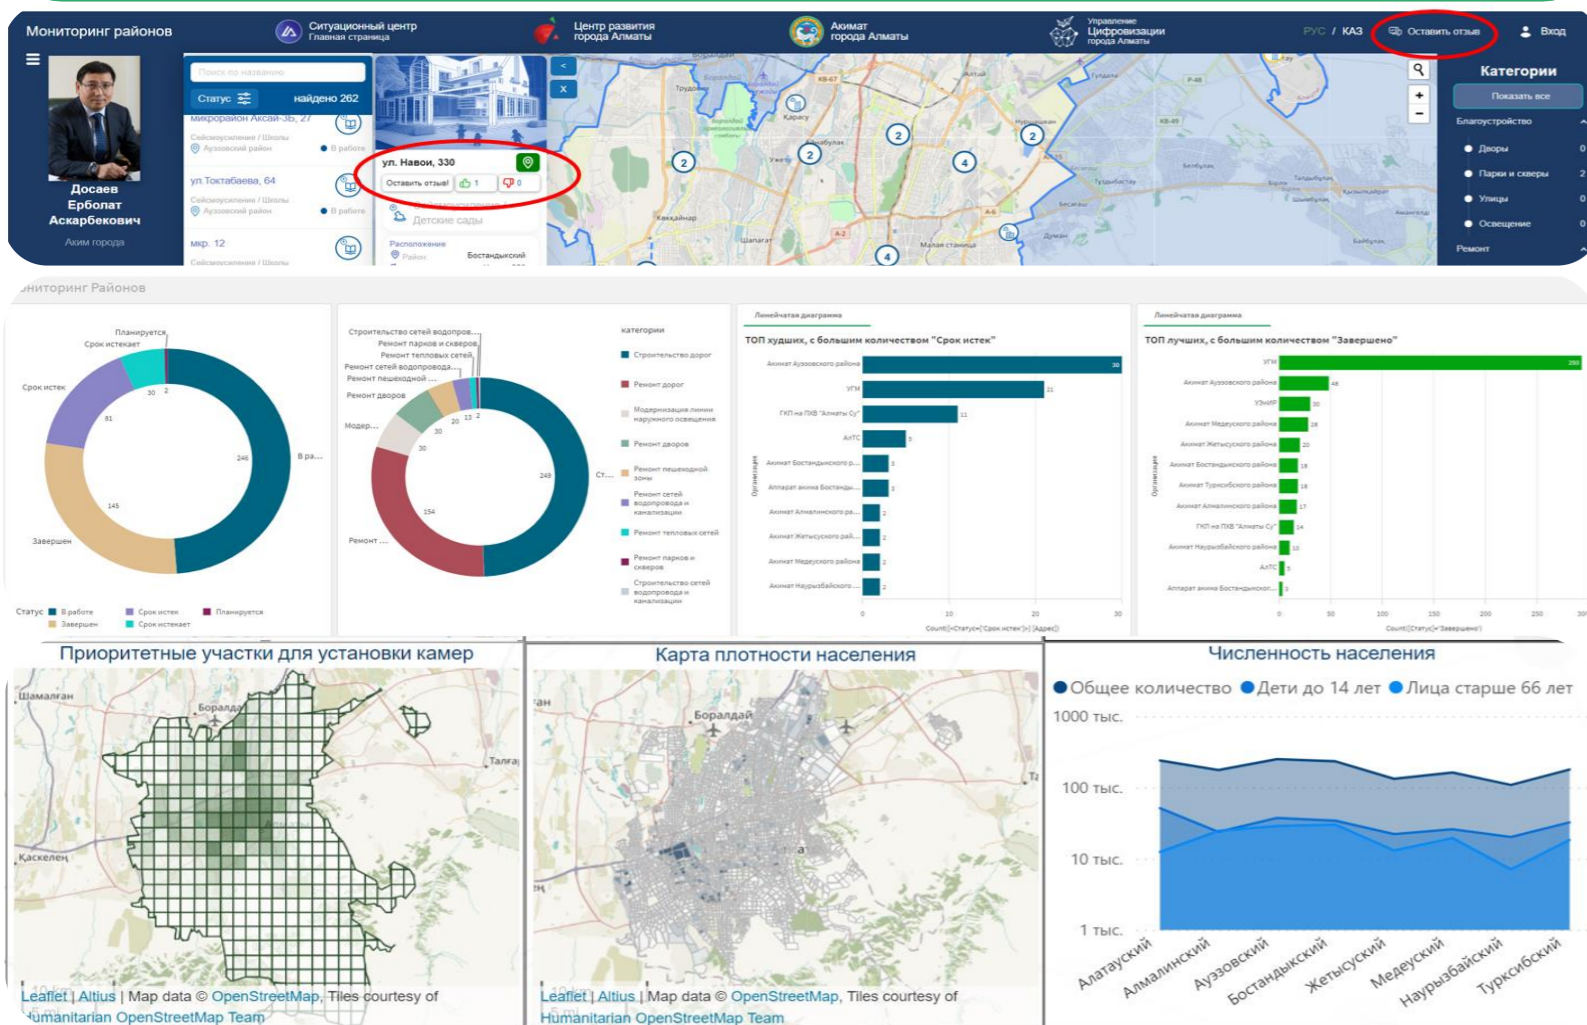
Мониторинг районов
Ситуационный центр
Главная страница
Центр развития города Алматы
Акимат города Алматы
Управление Цифровизации города Алматы
РУС / КАЗ
Оставить отзыв
Вход

Досаев Ерболат Аскарбекович
Аким города

Поиск по названию
Статус
найдено 262
микрорайон Аксай-3Б, 27
Сейсмоусиление / Школы
Ауэзовский район
В работе
ул Тохтабаева, 64
Сейсмоусиление / Школы
Ауэзовский район
В работе
мкр. 12
Сейсмоусиление / Школы

ул. Навои, 330
Оставить отзыв
1
0
Детские сады
Расположение
Район
Бостандыкский

Категории
Показать все
Благоустройство
Дворы
Парки и скверы
Улицы
Освещение
Ремонт

Мониторинг Районов

Планируется
Срок истекает
Срок истек
30
2
81
246
В ра...
145
Завершен
Статус
В работе
Срок истек
Планируется
Завершен
Срок истекает

Строительство сетей водопров...
Ремонт парков и скверов
Ремонт тепловых сетей
Ремонт сетей водопровода...
Ремонт пешеходной...
Ремонт дворов
Модер...
Ремонт
20
13
2
30
30
249
Ст...
154

категории
Строительство дорог
Ремонт дорог
Модернизация линии наружного освещения
Ремонт дворов
Ремонт пешеходной зоны
Ремонт сетей водопровода и канализации
Ремонт тепловых сетей
Ремонт парков и скверов
Строительство сетей водопровода и канализации

Линейчатая диаграмма
ТОП худших, с большим количеством "Срок истек"
Акимат Ауэзовского района 30
УГМ 21
ГКП на ПХВ "Алматы Су" 11
АлТС 5
Акимат Бостандыкского р... 3
Аппарат акима Бостанды... 3
Акимат Алмалинского ра... 2
Акимат Жетысуского рай... 2
Акимат Медеуского района 2
Акимат Наурызбайского... 2
Организация
0 10 20 30
Count([<Статус={'Срок истек'}>] [Адрес])

Линейчатая диаграмма
ТОП лучших, с большим количеством "Завершено"
УГМ 293
Акимат Ауэзовского района 48
УЗиМР 30
Акимат Медеуского района 28
Акимат Жетысуского района 20
Акимат Бостандыкского района 18
Акимат Турксибского района 18
Акимат Алмалинского района 17
ГКП на ПХВ "Алматы Су" 14
Акимат Наурызбайского района 10
АлТС 5
Аппарат акима Бостандыкског... 3
Организация
0 50 100 150 200 250 300
Count([Статус]='Завершено')

Приоритетные участки для установки камер
Шамалган
Боралдай
Талгар
Каскелен
Leaflet | Altius | Map data © OpenStreetMap, Tiles courtesy of Humanitarian OpenStreetMap Team

Карта плотности населения
Боралдай
Leaflet | Altius | Map data © OpenStreetMap, Tiles courtesy of Humanitarian OpenStreetMap Team

Численность населения
Общее количество Дети до 14 лет Лица старше 66 лет
1000 тыс.
100 тыс.
10 тыс.
1 тыс.
Алатауский
Алмалинский
Ауэзовский
Бостандыкский
Жетысуский
Медеуский
Наурызбайский
Турксибский